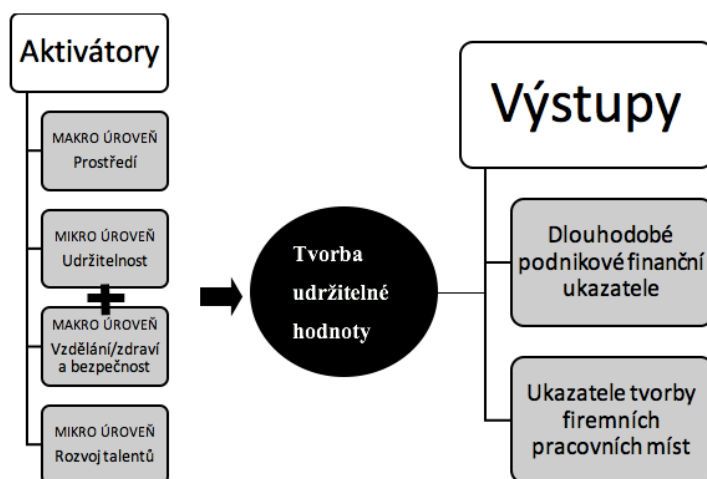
Aktivátory

MAKRO ÚROVEŇ
Prostředí

MIKRO ÚROVEŇ
Udržitelnost

MAKRO ÚROVEŇ
Vzdělání/zdraví a bezpečnost

MIKRO ÚROVEŇ
Rozvoj talentů

Tvorba udržitelné hodnoty

Výstupy

Dlouhodobé podnikové finanční ukazatele

Ukazatele tvorby firemních pracovních míst